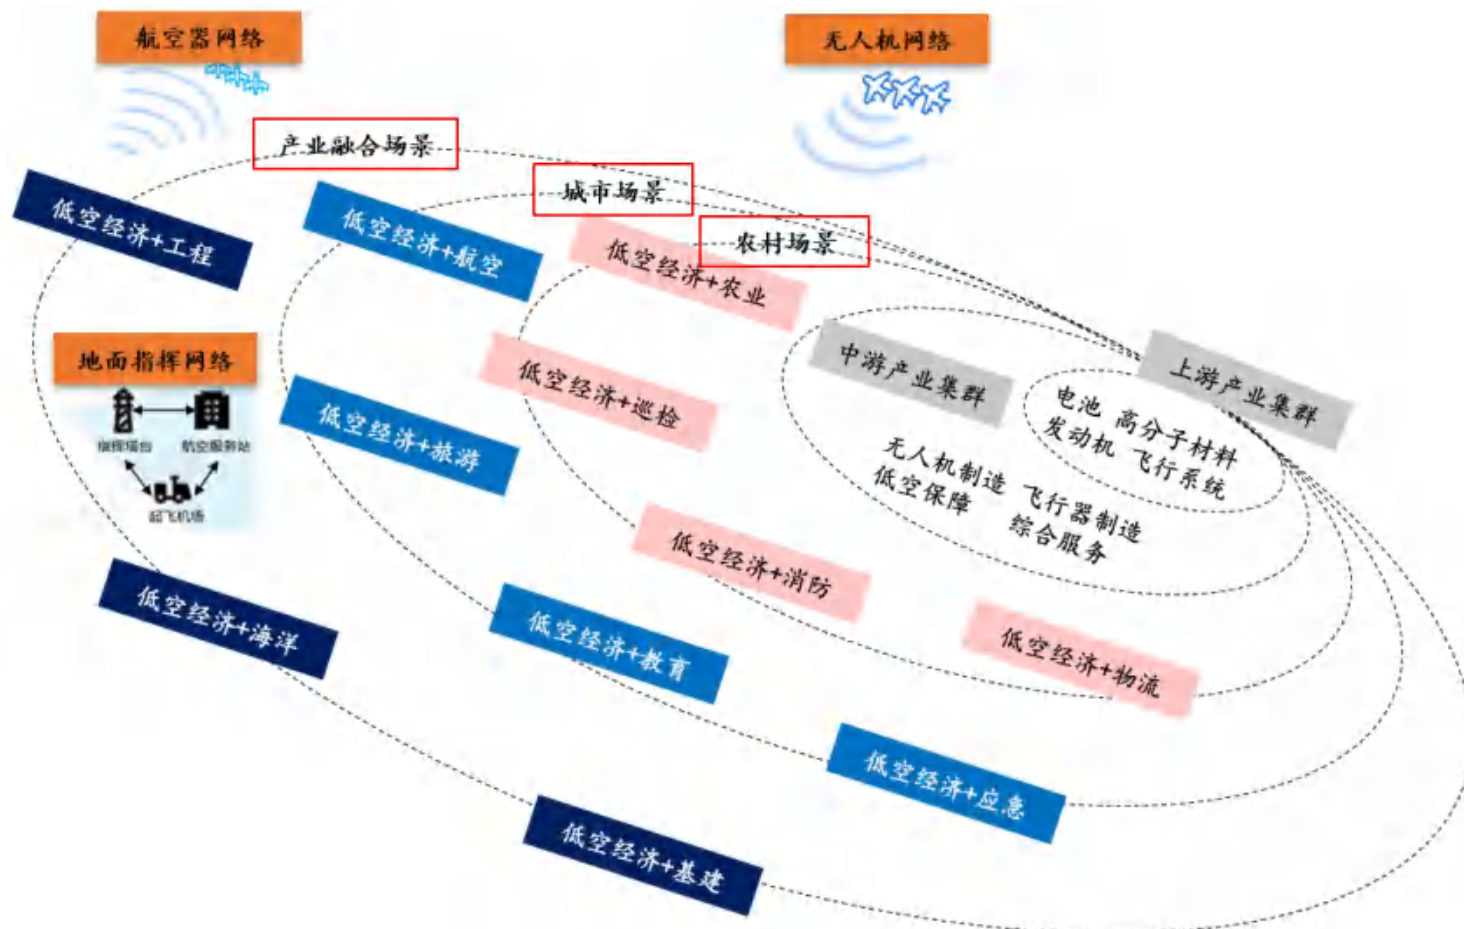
航空器网络

无人机网络

产业融合场景

城市场景

农村场景

低空经济+工程

低空经济+航空

低空经济+农业

地面指挥网络

指挥塔台

航空服务站

起飞机场

低空经济+巡检

中游产业集群

上游产业集群

电池 高分子材料
发动机 飞行系统

无人机制造 飞行器制造
低空保障 综合服务

低空经济+旅游

低空经济+消防

低空经济+海洋

低空经济+教育

低空经济+物流

低空经济+应急

低空经济+基建